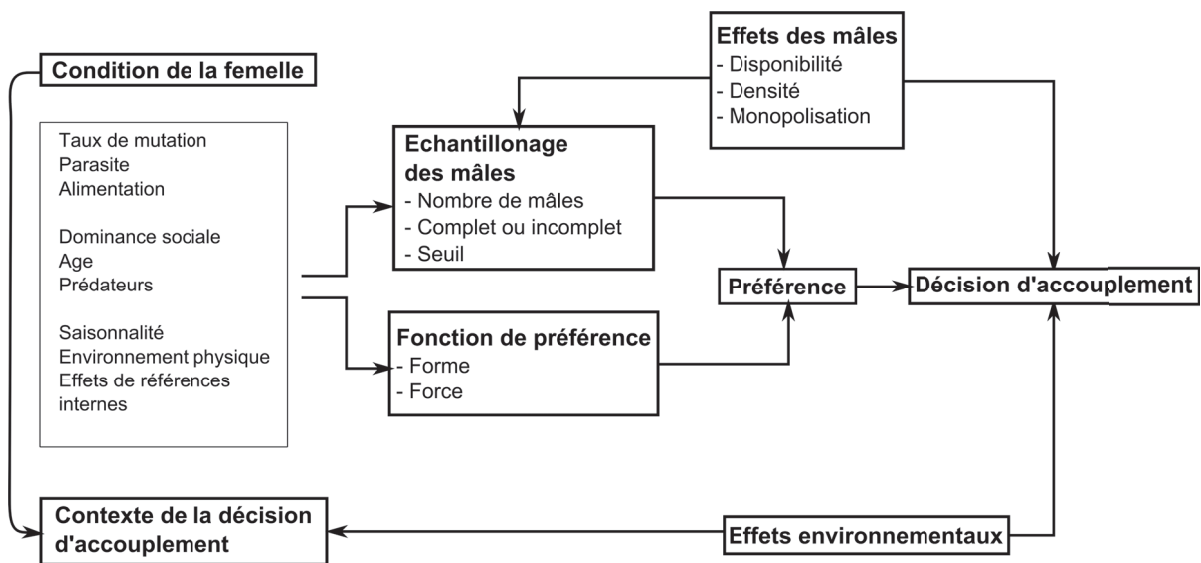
Condition de la femelle

Taux de mutation
Parasite
Alimentation

Dominance sociale
Age
Prédateurs

Saisonnalité
Environnement physique
Effets de références internes

Effets des mâles
- Disponibilité
- Densité
- Monopolisation

Echantillonage des mâles
- Nombre de mâles
- Complet ou incomplet
- Seuil

Fonction de préférence
- Forme
- Force

Préférence

Décision d'accouplement

Contexte de la décision d'accouplement

Effets environnementaux